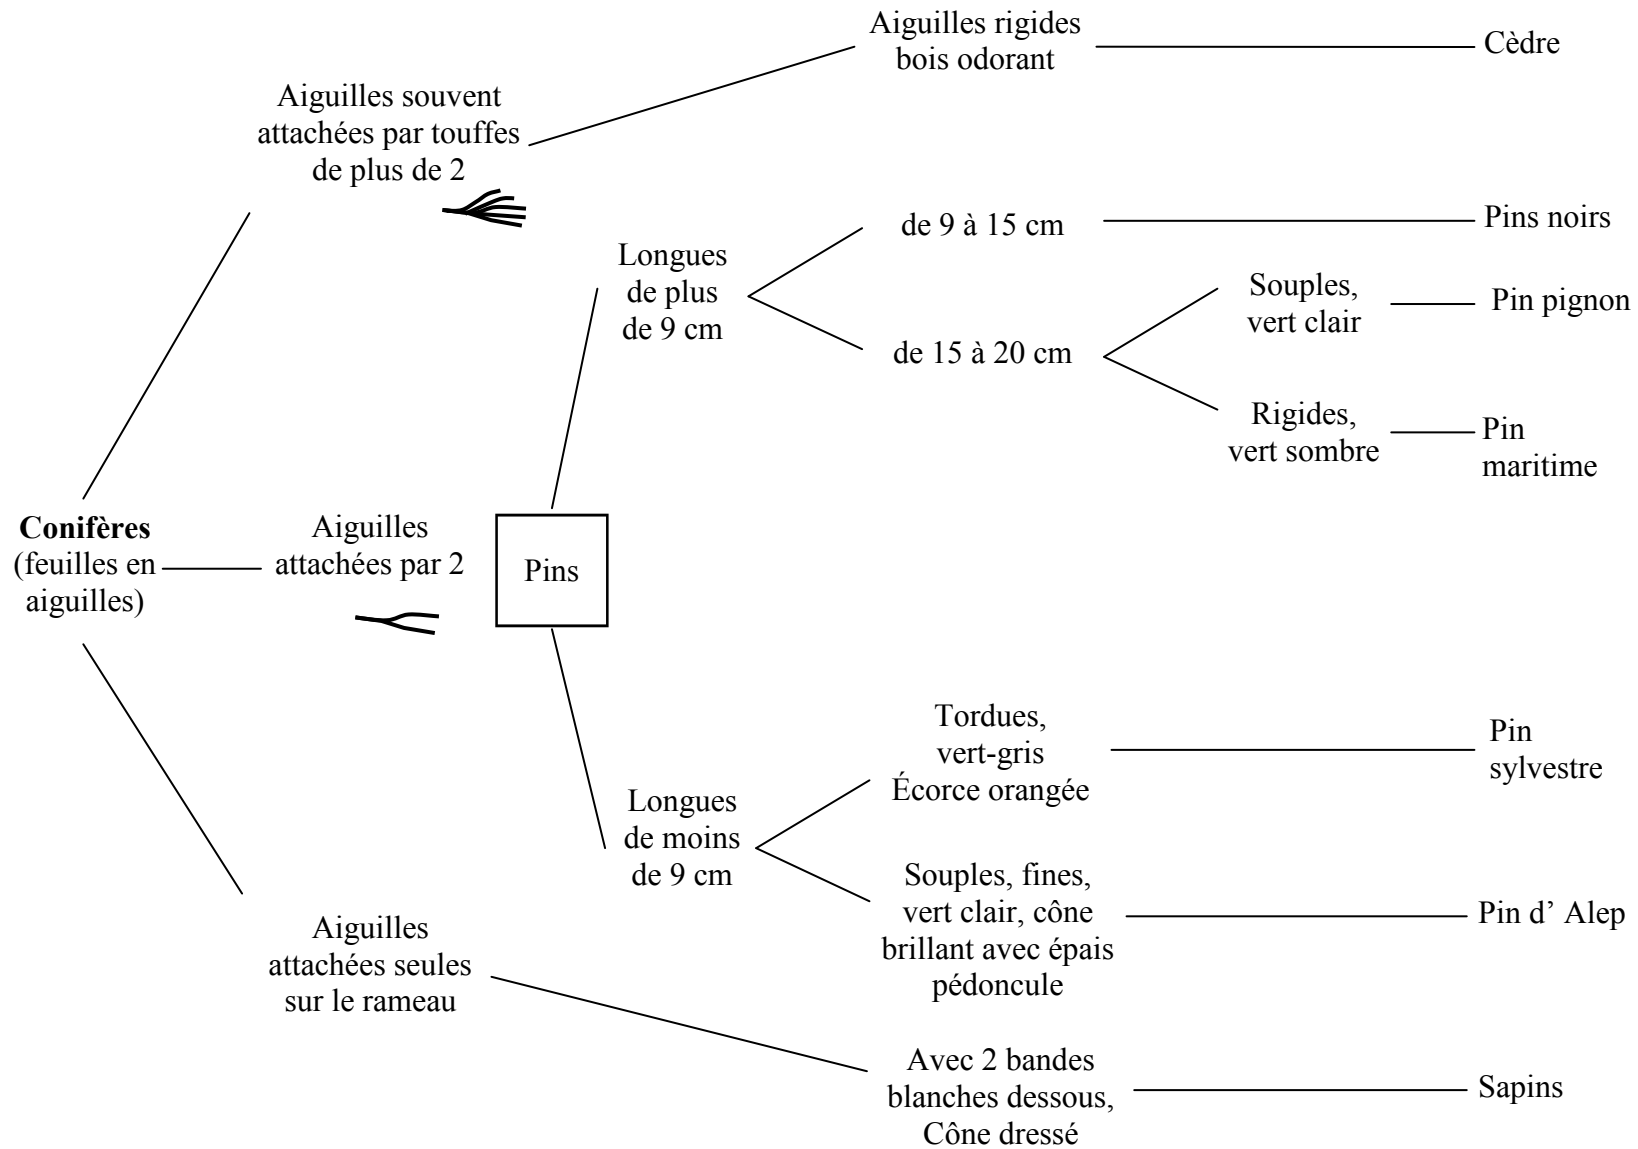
Conifères (feuilles en aiguilles)

Aiguilles souvent attachées par touffes de plus de 2

Aiguilles rigides bois odorant

Cèdre

Aiguilles attachées par 2

Pins

Longues de plus de 9 cm

de 9 à 15 cm

Pins noirs

de 15 à 20 cm

Souples, vert clair

Pin pignon

Rigides, vert sombre

Pin maritime

Longues de moins de 9 cm

Tordues, vert-gris Écorce orangée

Pin sylvestre

Souples, fines, vert clair, cône brillant avec épais pédoncule

Pin d' Alep

Aiguilles attachées seules sur le rameau

Avec 2 bandes blanches dessous, Cône dressé

Sapins